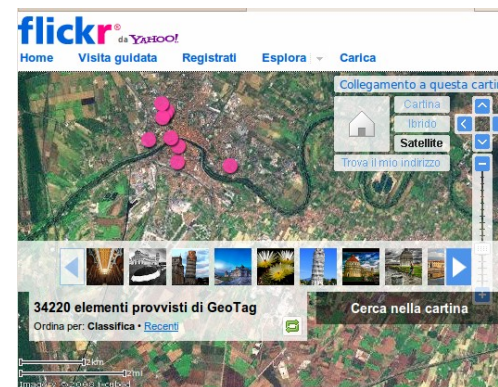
flickr® da YAHOO!

Home Visita guidata Registrati Esplora Carica

Collegamento a questa cartin

Cartina
Ibrido
Satellite

Trova il mio indirizzo

34220 elementi provvisti di GeoTag

Ordina per: Classifica • Recenti

Cerca nella cartina

2 km
2 mi

Immagini © 2008 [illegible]